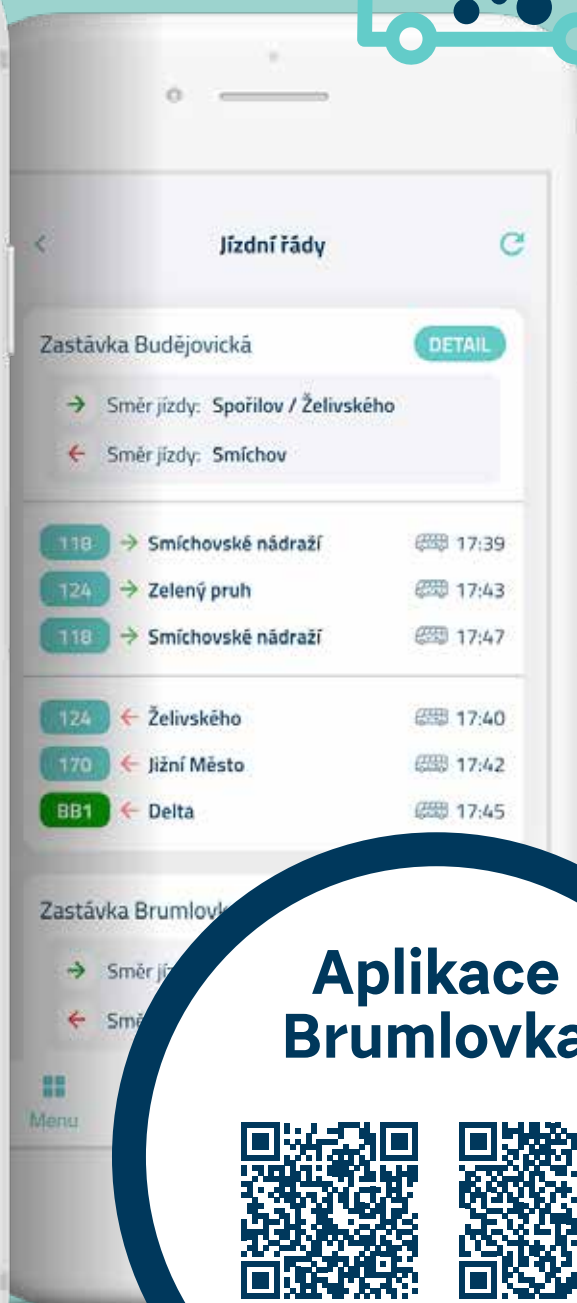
Jízdní řády

Zastávka Budějovická DETAIL

→ Směr jízdy: Spořilov / Želivského

← Směr jízdy: Smíchov

118 → Smíchovské nádraží 17:39
124 → Zelený pruh 17:43
118 → Smíchovské nádraží 17:47

124 ← Želivského 17:40
170 ← Jižní Město 17:42
BB1 ← Delta 17:45

Zastávka Brumlov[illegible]

→ Směr jí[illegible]

← Smě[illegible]

Menu

Aplikace Brumlovka